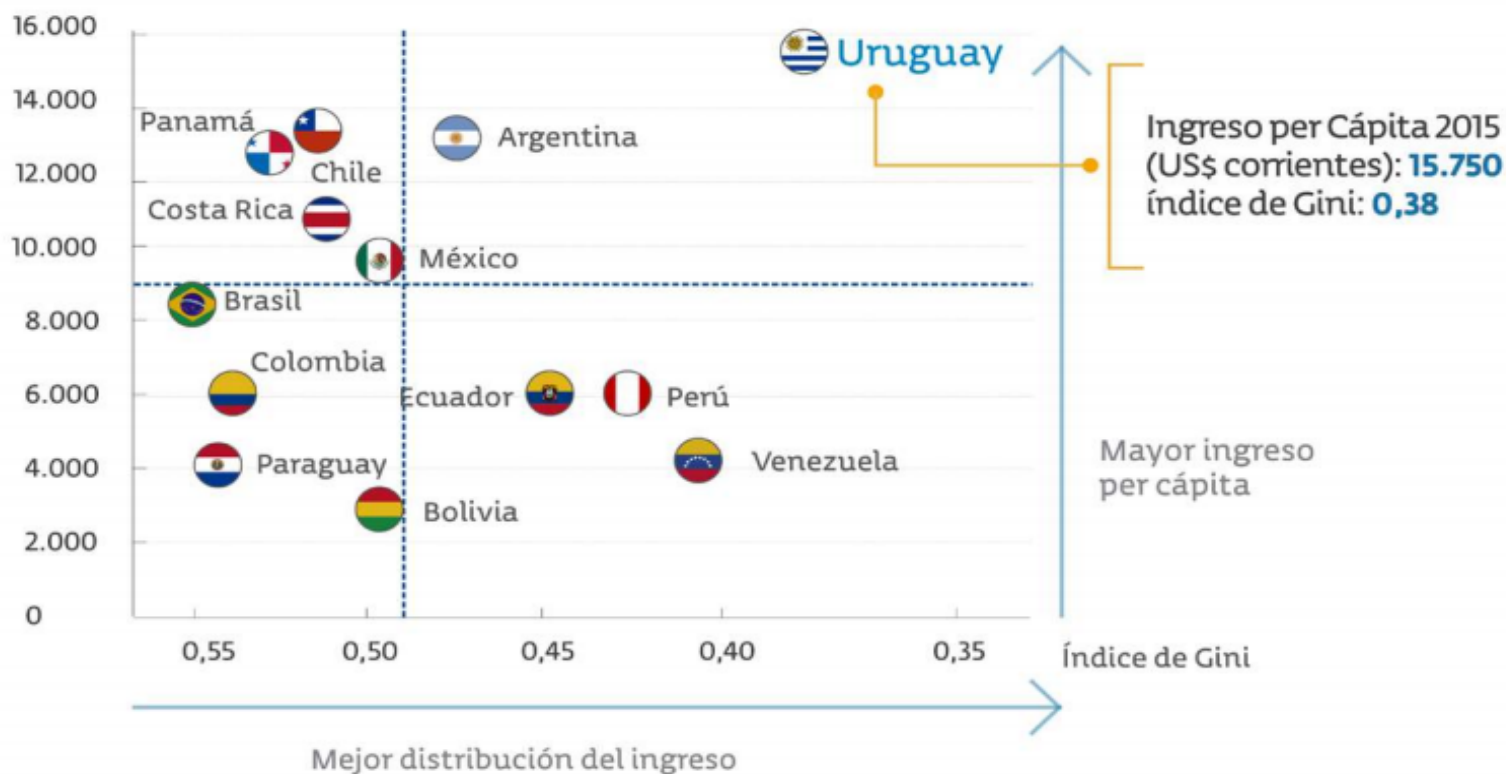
16.000
14.000
12.000
10.000
8.000
6.000
4.000
2.000
0

Uruguay
Panamá
Chile
Argentina
Costa Rica
México
Brasil
Colombia
Ecuador
Perú
Paraguay
Venezuela
Bolivia

Ingreso per Cápita 2015 (US$ corrientes): 15.750
índice de Gini: 0,38

Mayor ingreso per cápita

0,55
0,50
0,45
0,40
0,35

Índice de Gini

Mejor distribución del ingreso